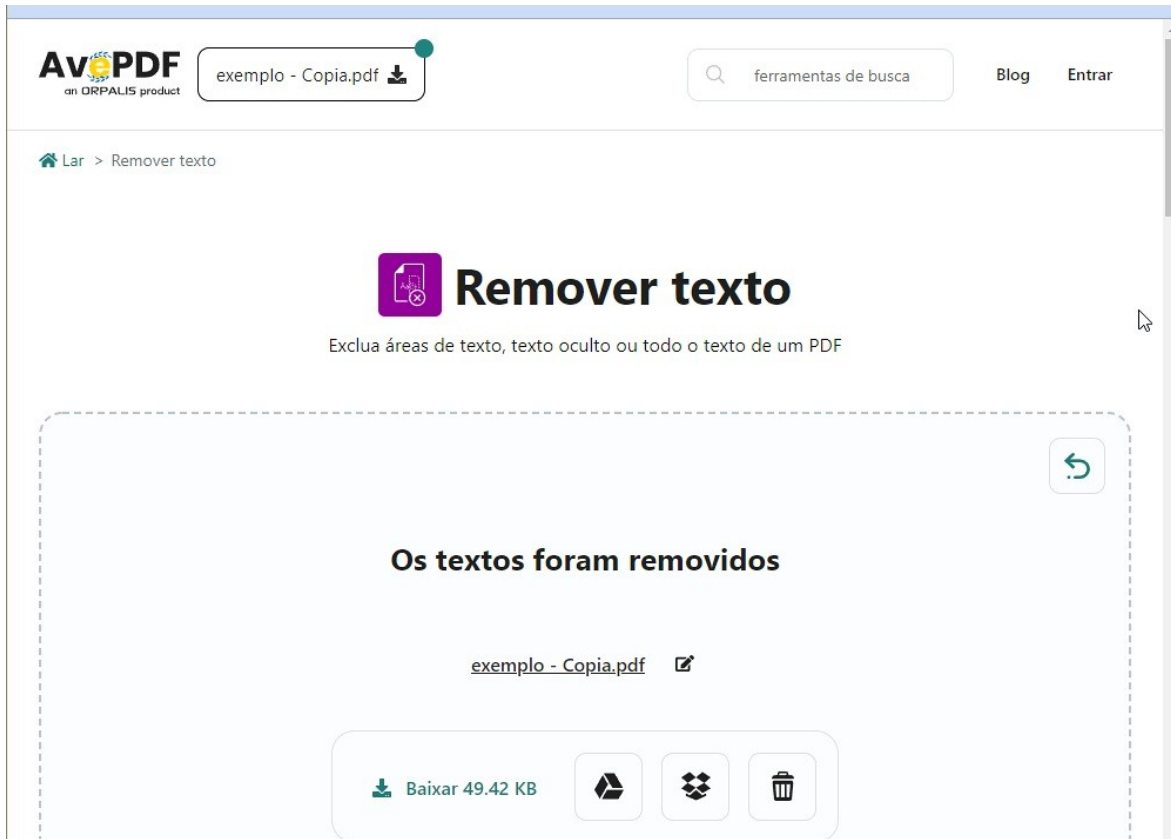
AvePDF
an ORPALIS product

exemplo - Copia.pdf

ferramentas de busca

Blog

Entrar

Lar > Remover texto

Remover texto

Exclua áreas de texto, texto oculto ou todo o texto de um PDF

Os textos foram removidos

exemplo - Copia.pdf

Baixar 49.42 KB